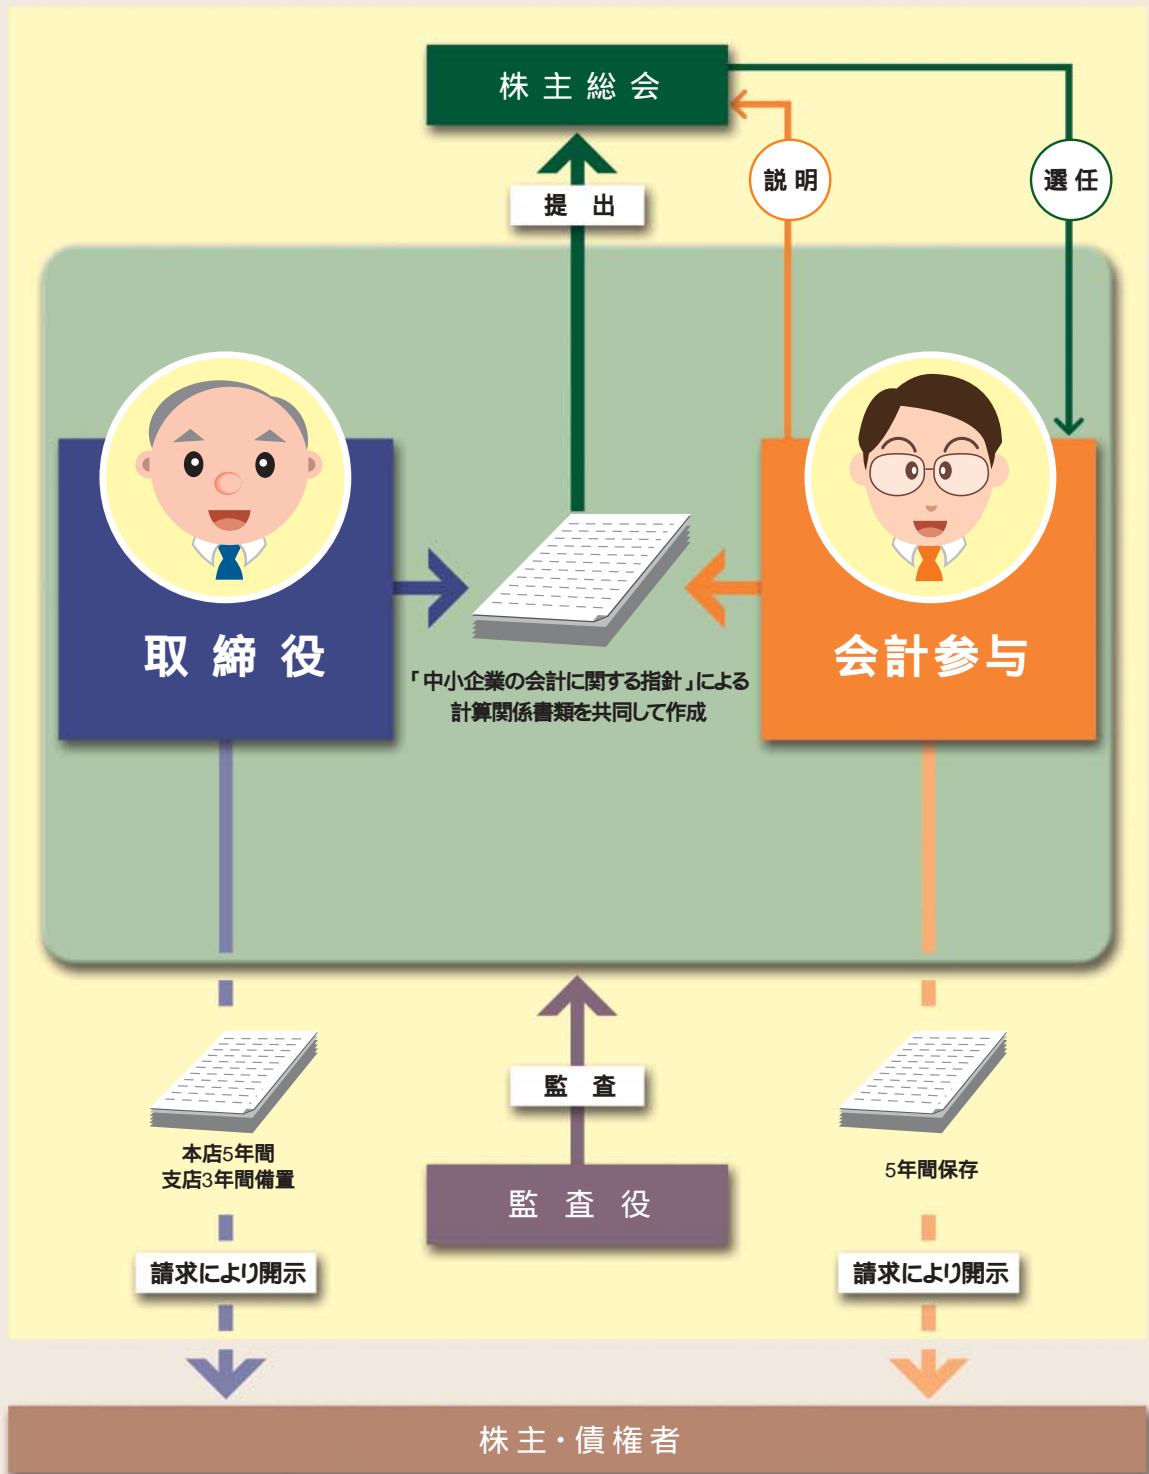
株主総会

提出

説明

選任

取締役

会計参与

「中小企業の会計に関する指針」による計算関係書類を共同して作成

監査

監査役

本店5年間
支店3年間備置

5年間保存

請求により開示

請求により開示

株主・債権者